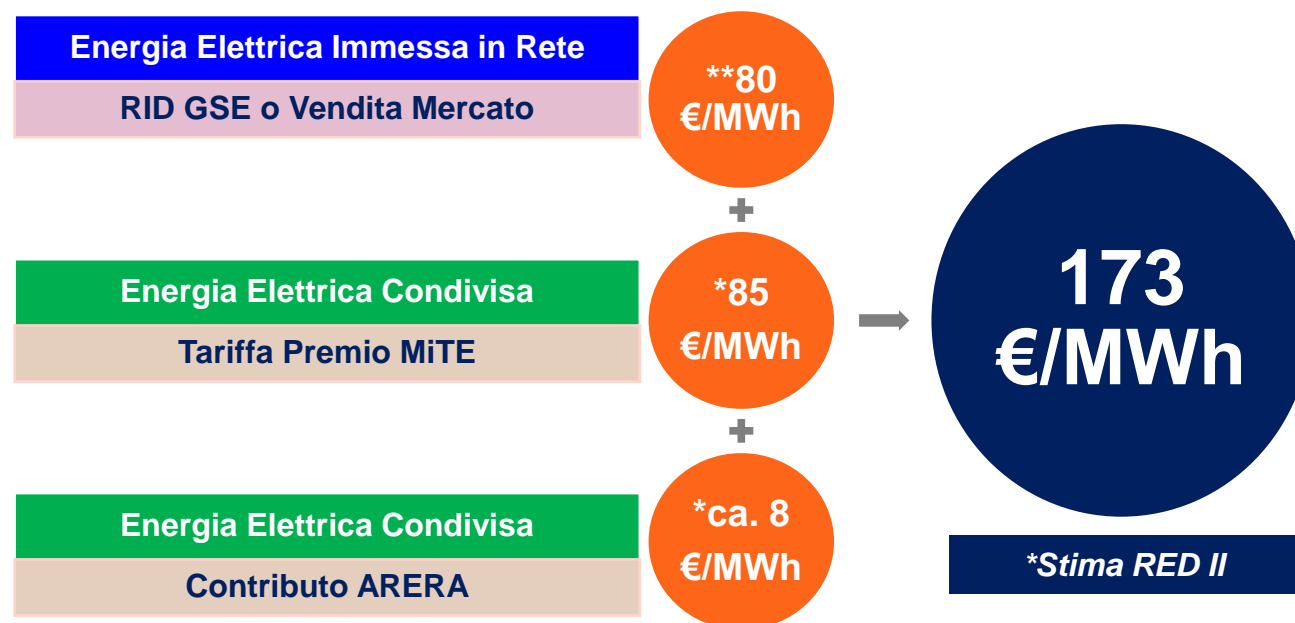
Energia Elettrica Immessa in Rete

RID GSE o Vendita Mercato

**80 €/MWh

+

Energia Elettrica Condivisa

Tariffa Premio MiTE

*85 €/MWh

+

Energia Elettrica Condivisa

Contributo ARERA

*ca. 8 €/MWh

173 €/MWh

*Stima RED II